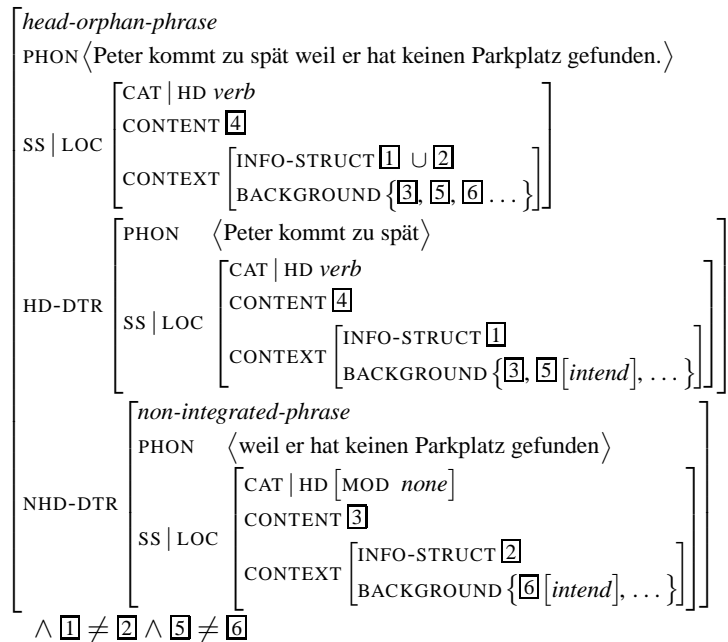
*head-orphan-phrase*

PHON ⟨Peter kommt zu spät weil er hat keinen Parkplatz gefunden.⟩

SS | LOC
CAT | HD *verb*
CONTENT [4]
CONTEXT
INFO-STRUCT [1] $\cup$ [2]
BACKGROUND $\{$[3], [5], [6] $\ldots\}$

HD-DTR
PHON ⟨Peter kommt zu spät⟩
SS | LOC
CAT | HD *verb*
CONTENT [4]
CONTEXT
INFO-STRUCT [1]
BACKGROUND $\{$[3], [5] [*intend*], $\ldots\}$

NHD-DTR
*non-integrated-phrase*
PHON ⟨weil er hat keinen Parkplatz gefunden⟩
SS | LOC
CAT | HD [MOD *none*]
CONTENT [3]
CONTEXT
INFO-STRUCT [2]
BACKGROUND $\{$[6] [*intend*], $\ldots\}$

$\wedge$ [1] $\neq$ [2] $\wedge$ [5] $\neq$ [6]